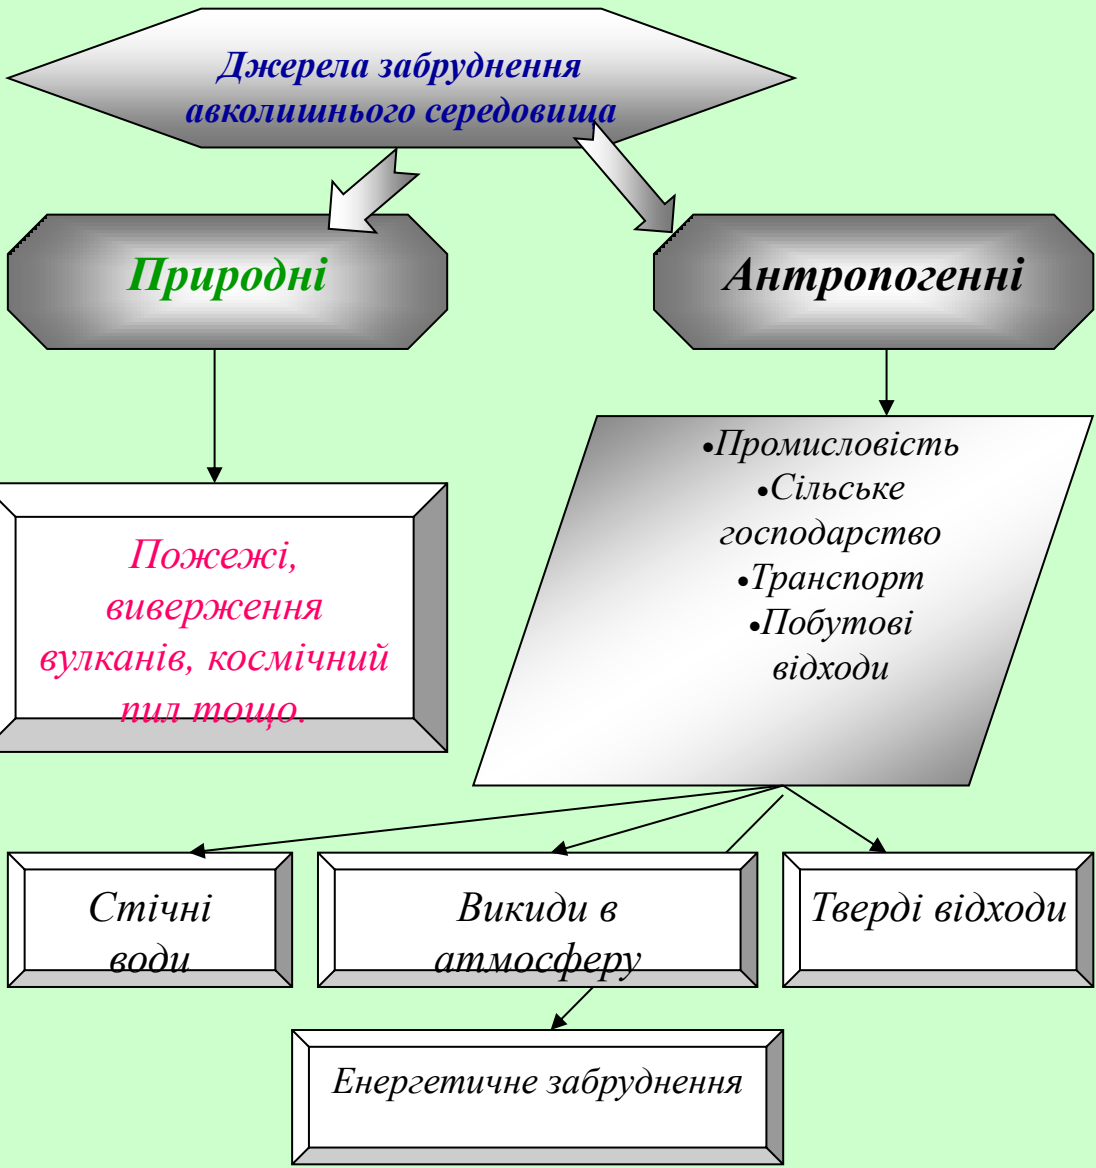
Джерела забруднення авколишнього середовища

Природні

Антропогенні

Пожежі, виверження вулканів, космічний пил тощо.

•Промисловість
•Сільське господарство
•Транспорт
•Побутові відходи

Стічні води

Викиди в атмосферу

Тверді відходи

Енергетичне забруднення